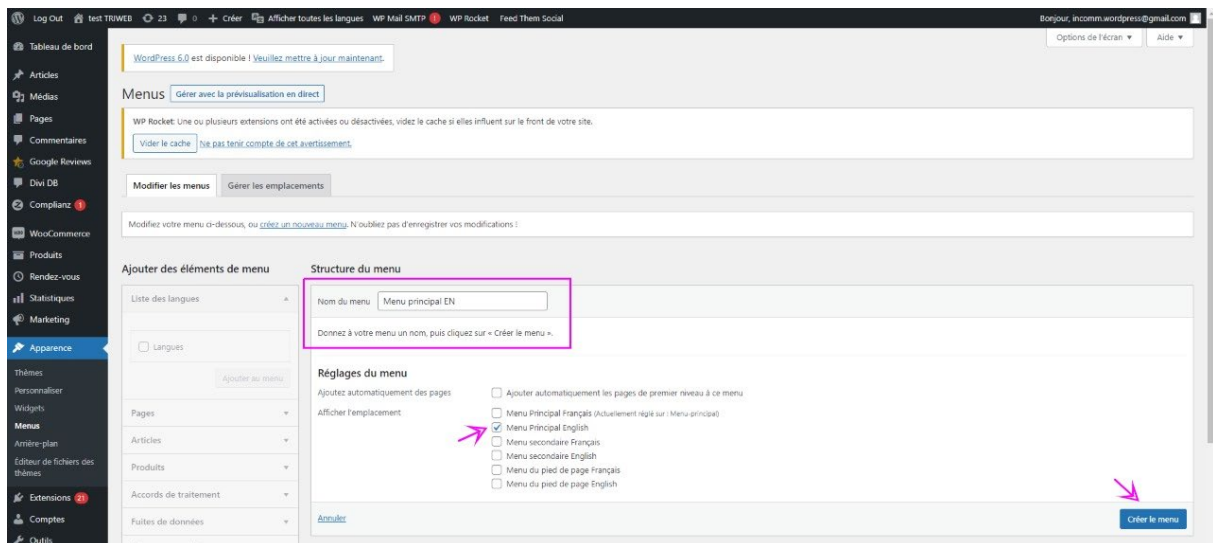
Log Out test TRIWEB 23 0 + Créer Afficher toutes les langues WP Mail SMTP ! WP Rocket Feed Them Social
Bonjour, incomm.wordpress@gmail.com

Options de l'écran ▾ Aide ▾

Tableau de bord
Articles
Médias
Pages
Commentaires
Google Reviews
Divi DB
Complianz 1
WooCommerce
Produits
Rendez-vous
Statistiques
Marketing
Apparence
Thèmes
Personnaliser
Widgets
Menus
Arrière-plan
Éditeur de fichiers des thèmes
Extensions 21
Comptes
Outils

WordPress 6.0 est disponible ! Veuillez mettre à jour maintenant.

Menus Gérer avec la prévisualisation en direct

WP Rocket: Une ou plusieurs extensions ont été activées ou désactivées, videz le cache si elles influent sur le front de votre site.

Vider le cache Ne pas tenir compte de cet avertissement.

Modifier les menus Gérer les emplacements

Modifiez votre menu ci-dessous, ou créez un nouveau menu. N'oubliez pas d'enregistrer vos modifications !

Ajouter des éléments de menu

Liste des langues
Langues
Ajouter au menu
Pages
Articles
Produits
Accords de traitement
Fuites de données

Structure du menu

Nom du menu Menu principal EN

Donnez à votre menu un nom, puis cliquez sur « Créer le menu ».

Réglages du menu

Ajoutez automatiquement des pages
Ajouter automatiquement les pages de premier niveau à ce menu

Afficher l'emplacement
Menu Principal Français (Actuellement réglé sur : Menu-principal)
Menu Principal English
Menu secondaire Français
Menu secondaire English
Menu du pied de page Français
Menu du pied de page English

Annuler
Créer le menu